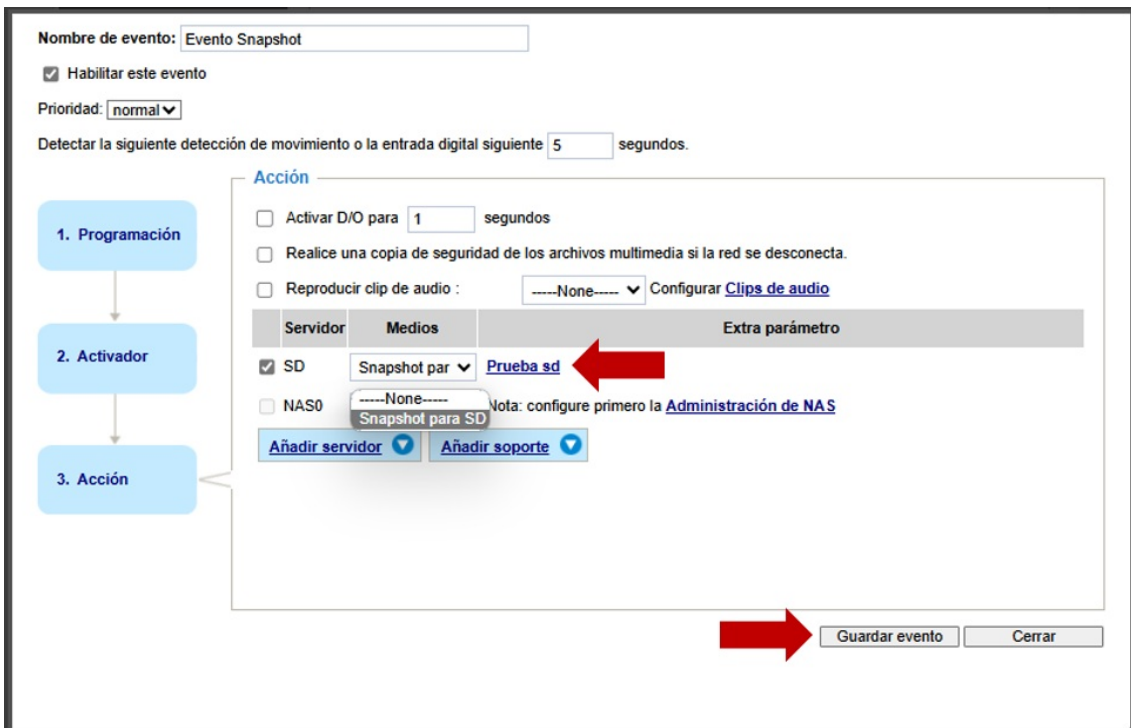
Nombre de evento: Evento Snapshot

Habilitar este evento

Prioridad: normal

Detectar la siguiente detección de movimiento o la entrada digital siguiente 5 segundos.

Acción

1. Programación

2. Activador

3. Acción

Activar D/O para 1 segundos

Realice una copia de seguridad de los archivos multimedia si la red se desconecta.

Reproducir clip de audio : -----None----- Configurar Clips de audio

| Servidor | Medios | Extra parámetro |
|---|---|---|
| SD | Snapshot par | Prueba sd |
| NAS0 | -----None----- Snapshot para SD | Nota: configure primero la Administración de NAS |

Añadir servidor Añadir soporte

Guardar evento Cerrar